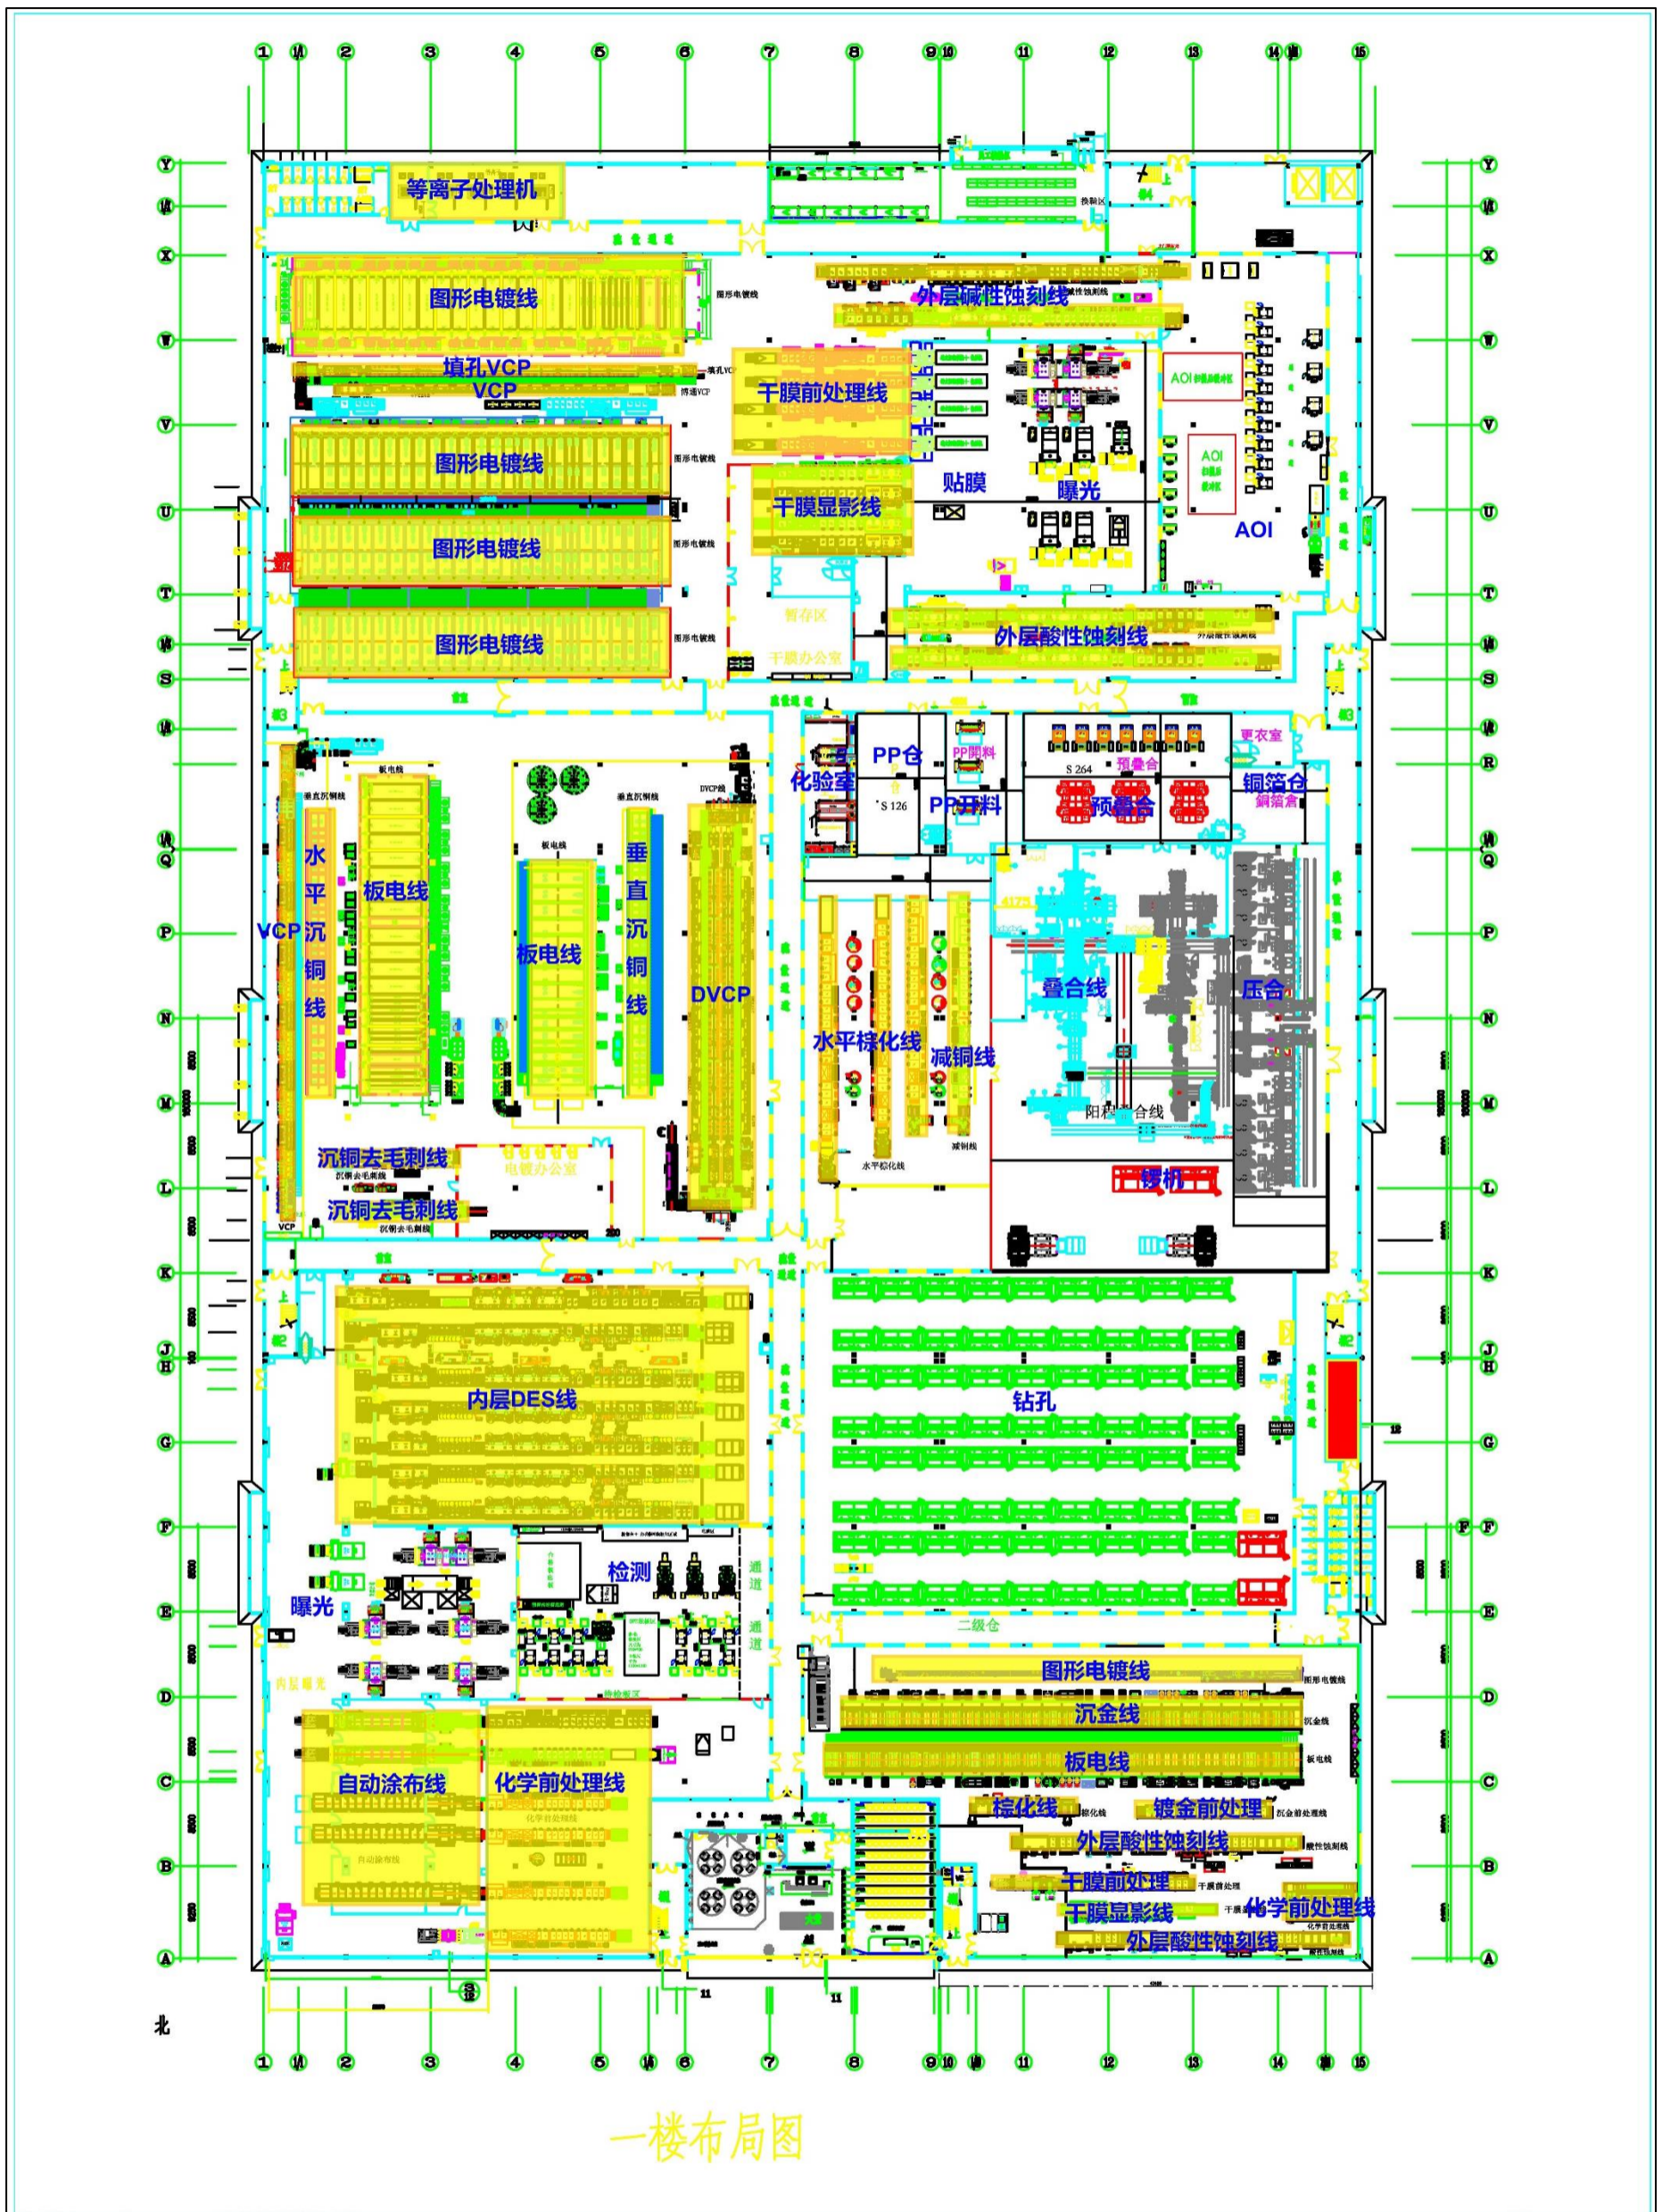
1 1/1 2 3 4 5 6 7 8 9 10 11 12 13 14 15

Y X W V U T S R Q P N M L K J H G F E D C B A

等离子处理机

图形电镀线

外层碱性蚀刻线

填孔VCP

VCP

干膜前处理线

AOI

图形电镀线

贴膜

曝光

干膜显影线

AOI

图形电镀线

暂存区

外层酸性蚀刻线

图形电镀线

干膜办公室

PP仓

更衣室

化验室

PP开料

S 126

S 264

预叠合

铜箔仓

水平沉铜线

板电线

垂直沉铜线

VCP

板电线

DVCP

水平棕化线

减铜线

叠合线

压合

沉铜去毛刺线

电镀办公室

沉铜去毛刺线

VCP

锣机

内层DES线

钻孔

检测

通道

曝光

二级仓

内层曝光

图形电镀线

沉金线

板电线

自动涂布线

化学前处理线

棕化线

镀金前处理

外层酸性蚀刻线

干膜前处理

干膜显影线

化学前处理线

外层酸性蚀刻线

北

一楼布局图